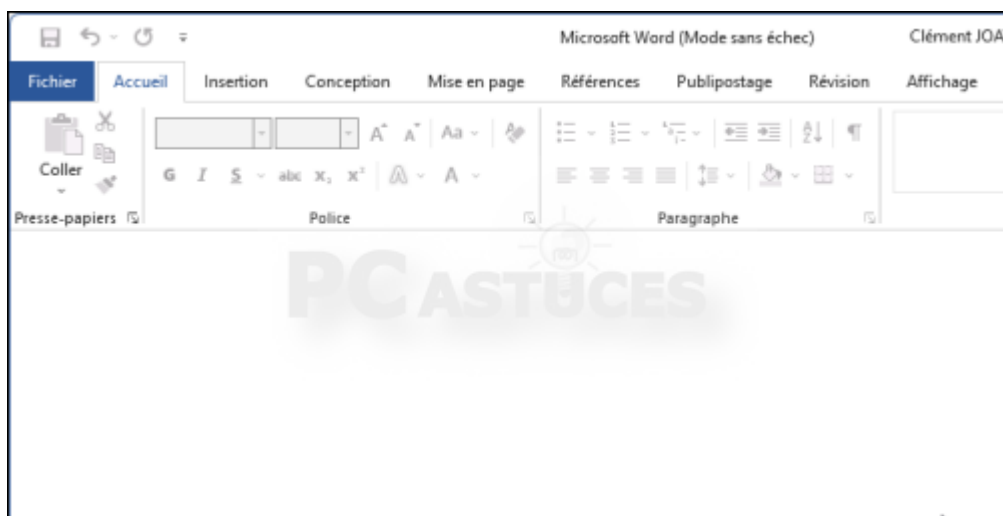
Microsoft Word (Mode sans échec)

Clément JOA

Fichier Accueil Insertion Conception Mise en page Références Publipostage Révision Affichage

Coller

Presse-papiers

G I S abc $x_2$ $x^2$ A A Aa A A

Police

Paragraphe

PC ASTUCES